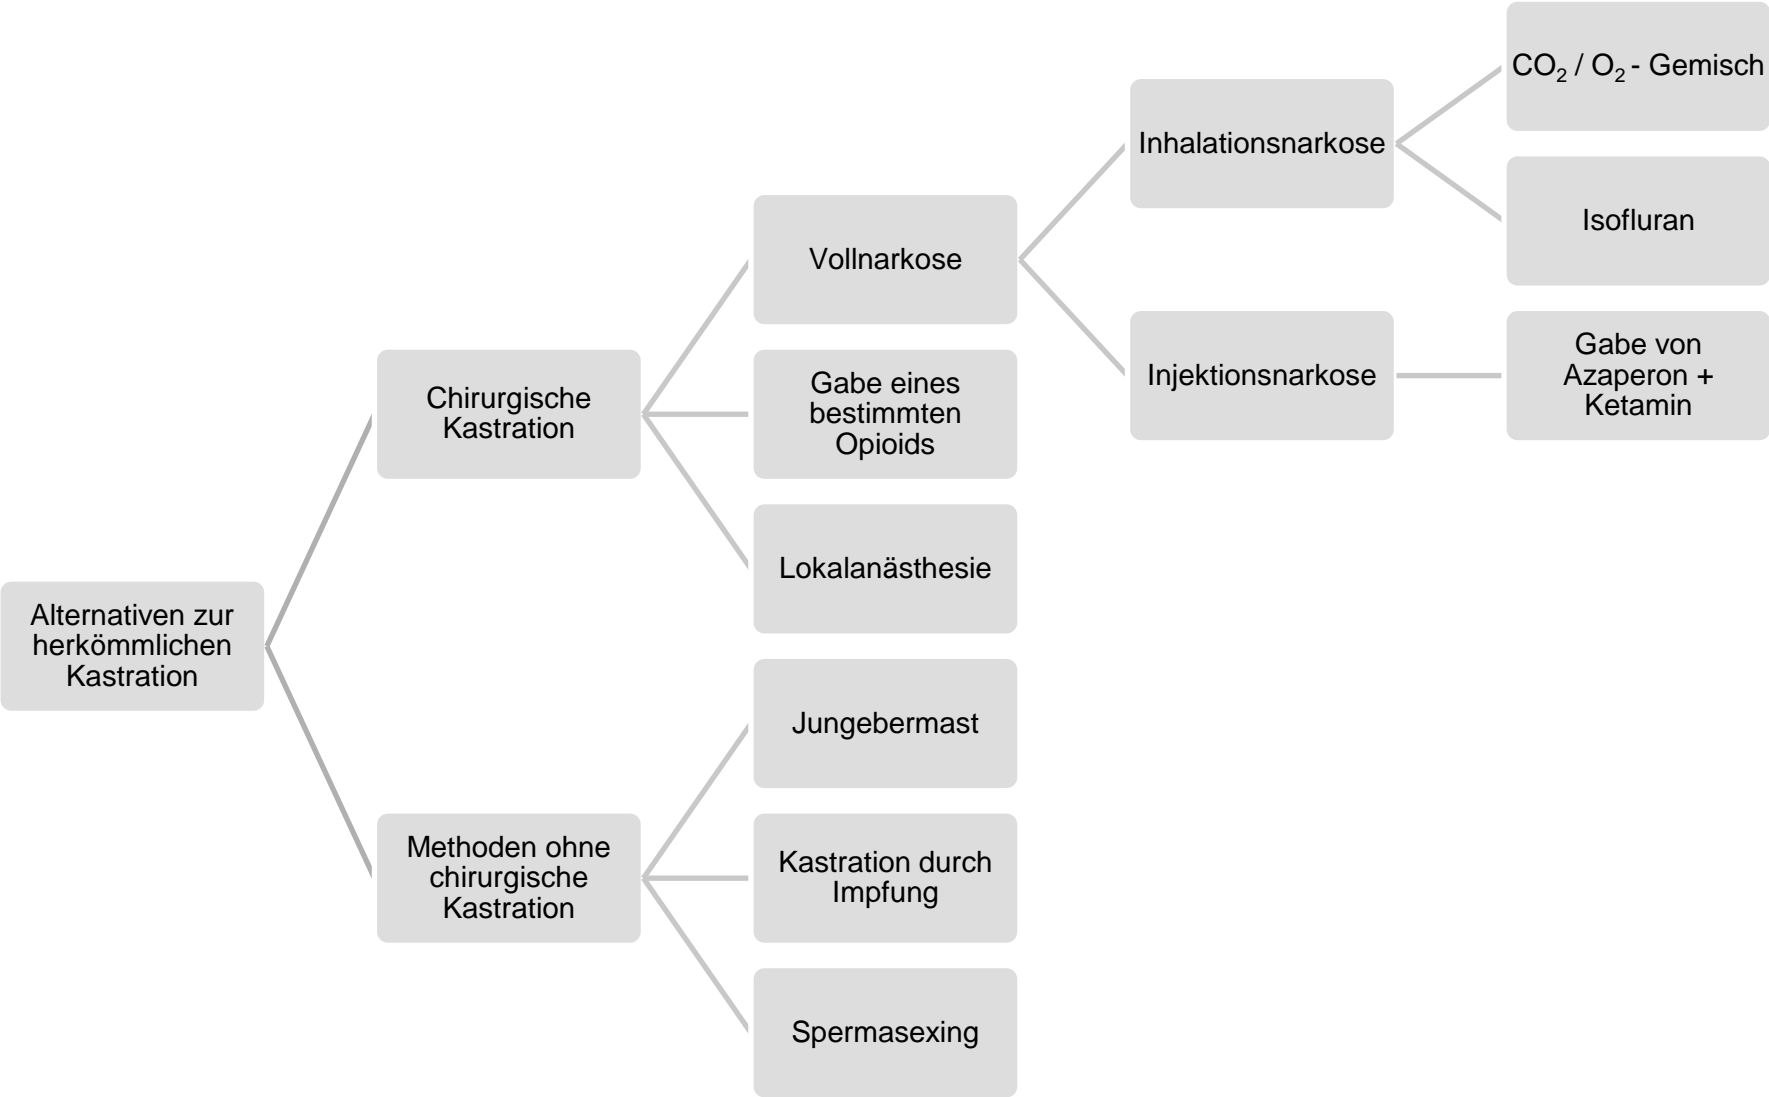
Alternativen zur herkömmlichen Kastration

Chirurgische Kastration

Vollnarkose

Inhalationsnarkose

$CO_2$ / $O_2$ - Gemisch

Isofluran

Injektionsnarkose

Gabe von Azaperon + Ketamin

Gabe eines bestimmten Opioids

Lokalanästhesie

Methoden ohne chirurgische Kastration

Jungebermast

Kastration durch Impfung

Spermasexing